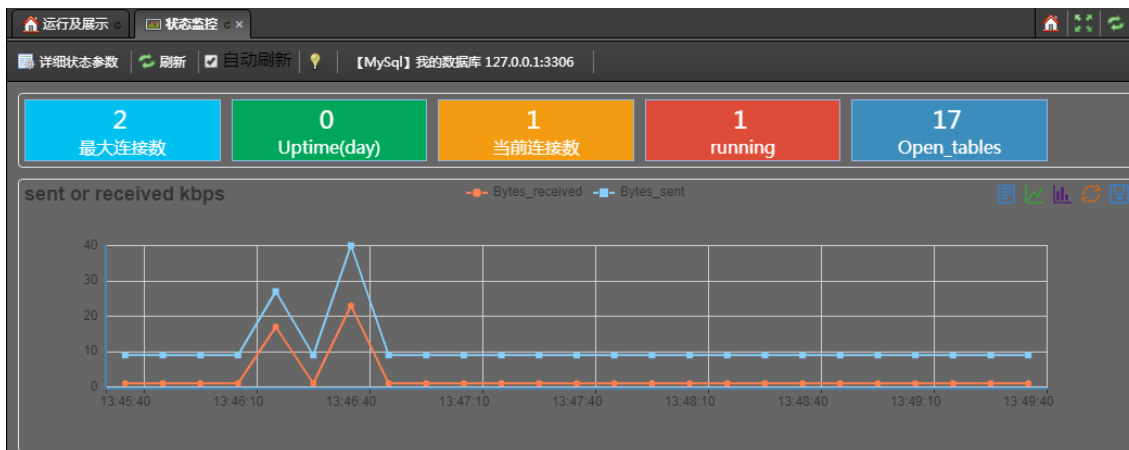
运行及展示 | 状态监控 ×

详细状态参数 | 刷新 | 自动刷新 | 【MySql】我的数据库 127.0.0.1:3306

| 2 最大连接数 | 0 Uptime(day) | 1 当前连接数 | 1 running | 17 Open_tables |
|---|---|---|---|---|

sent or received kbps

Bytes_received   Bytes_sent

40
30
20
10
0

13:45:40 13:46:10 13:46:40 13:47:10 13:47:40 13:48:10 13:48:40 13:49:10 13:49:40